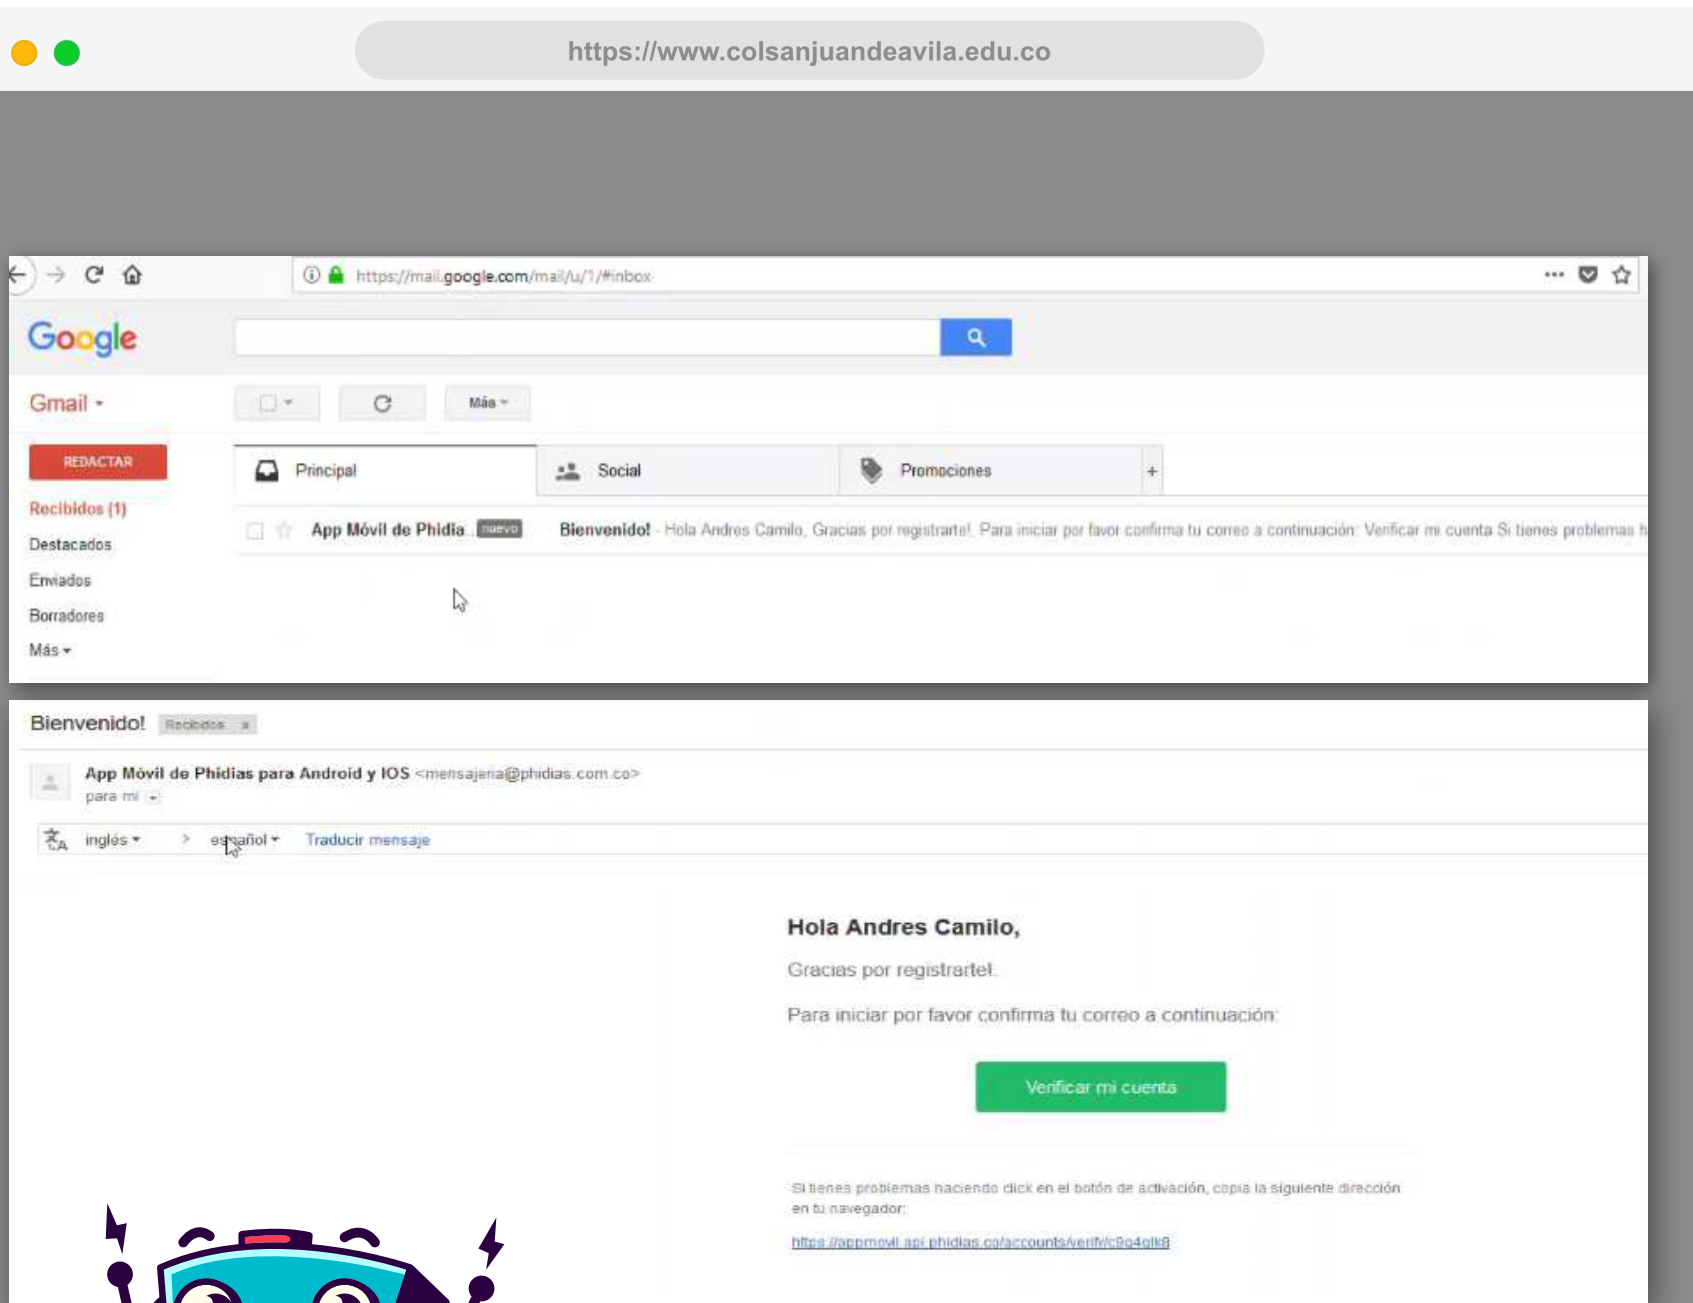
https://www.colsanjuandeavila.edu.co

https://mail.google.com/mail/u/1/#inbox

Google

Gmail

Más

REDACTAR

Recibidos (1)

Destacados

Enviados

Borradores

Más

Principal

Social

Promociones

+

App Móvil de Phidia nuevo Bienvenido! - Hola Andres Camilo, Gracias por registrarte!. Para iniciar por favor confirma tu correo a continuación: Verificar mi cuenta Si tienes problemas h

Bienvenido! Recibidos x

App Móvil de Phidias para Android y IOS <mensajeria@phidias.com.co>
para mí

inglés > español Traducir mensaje

Hola Andres Camilo,

Gracias por registrarte!.

Para iniciar por favor confirma tu correo a continuación:

Verificar mi cuenta

Si tienes problemas haciendo click en el botón de activación, copia la siguiente dirección en tu navegador:

https://appmovil.api.phidias.co/accounts/verify/c9o4glk8